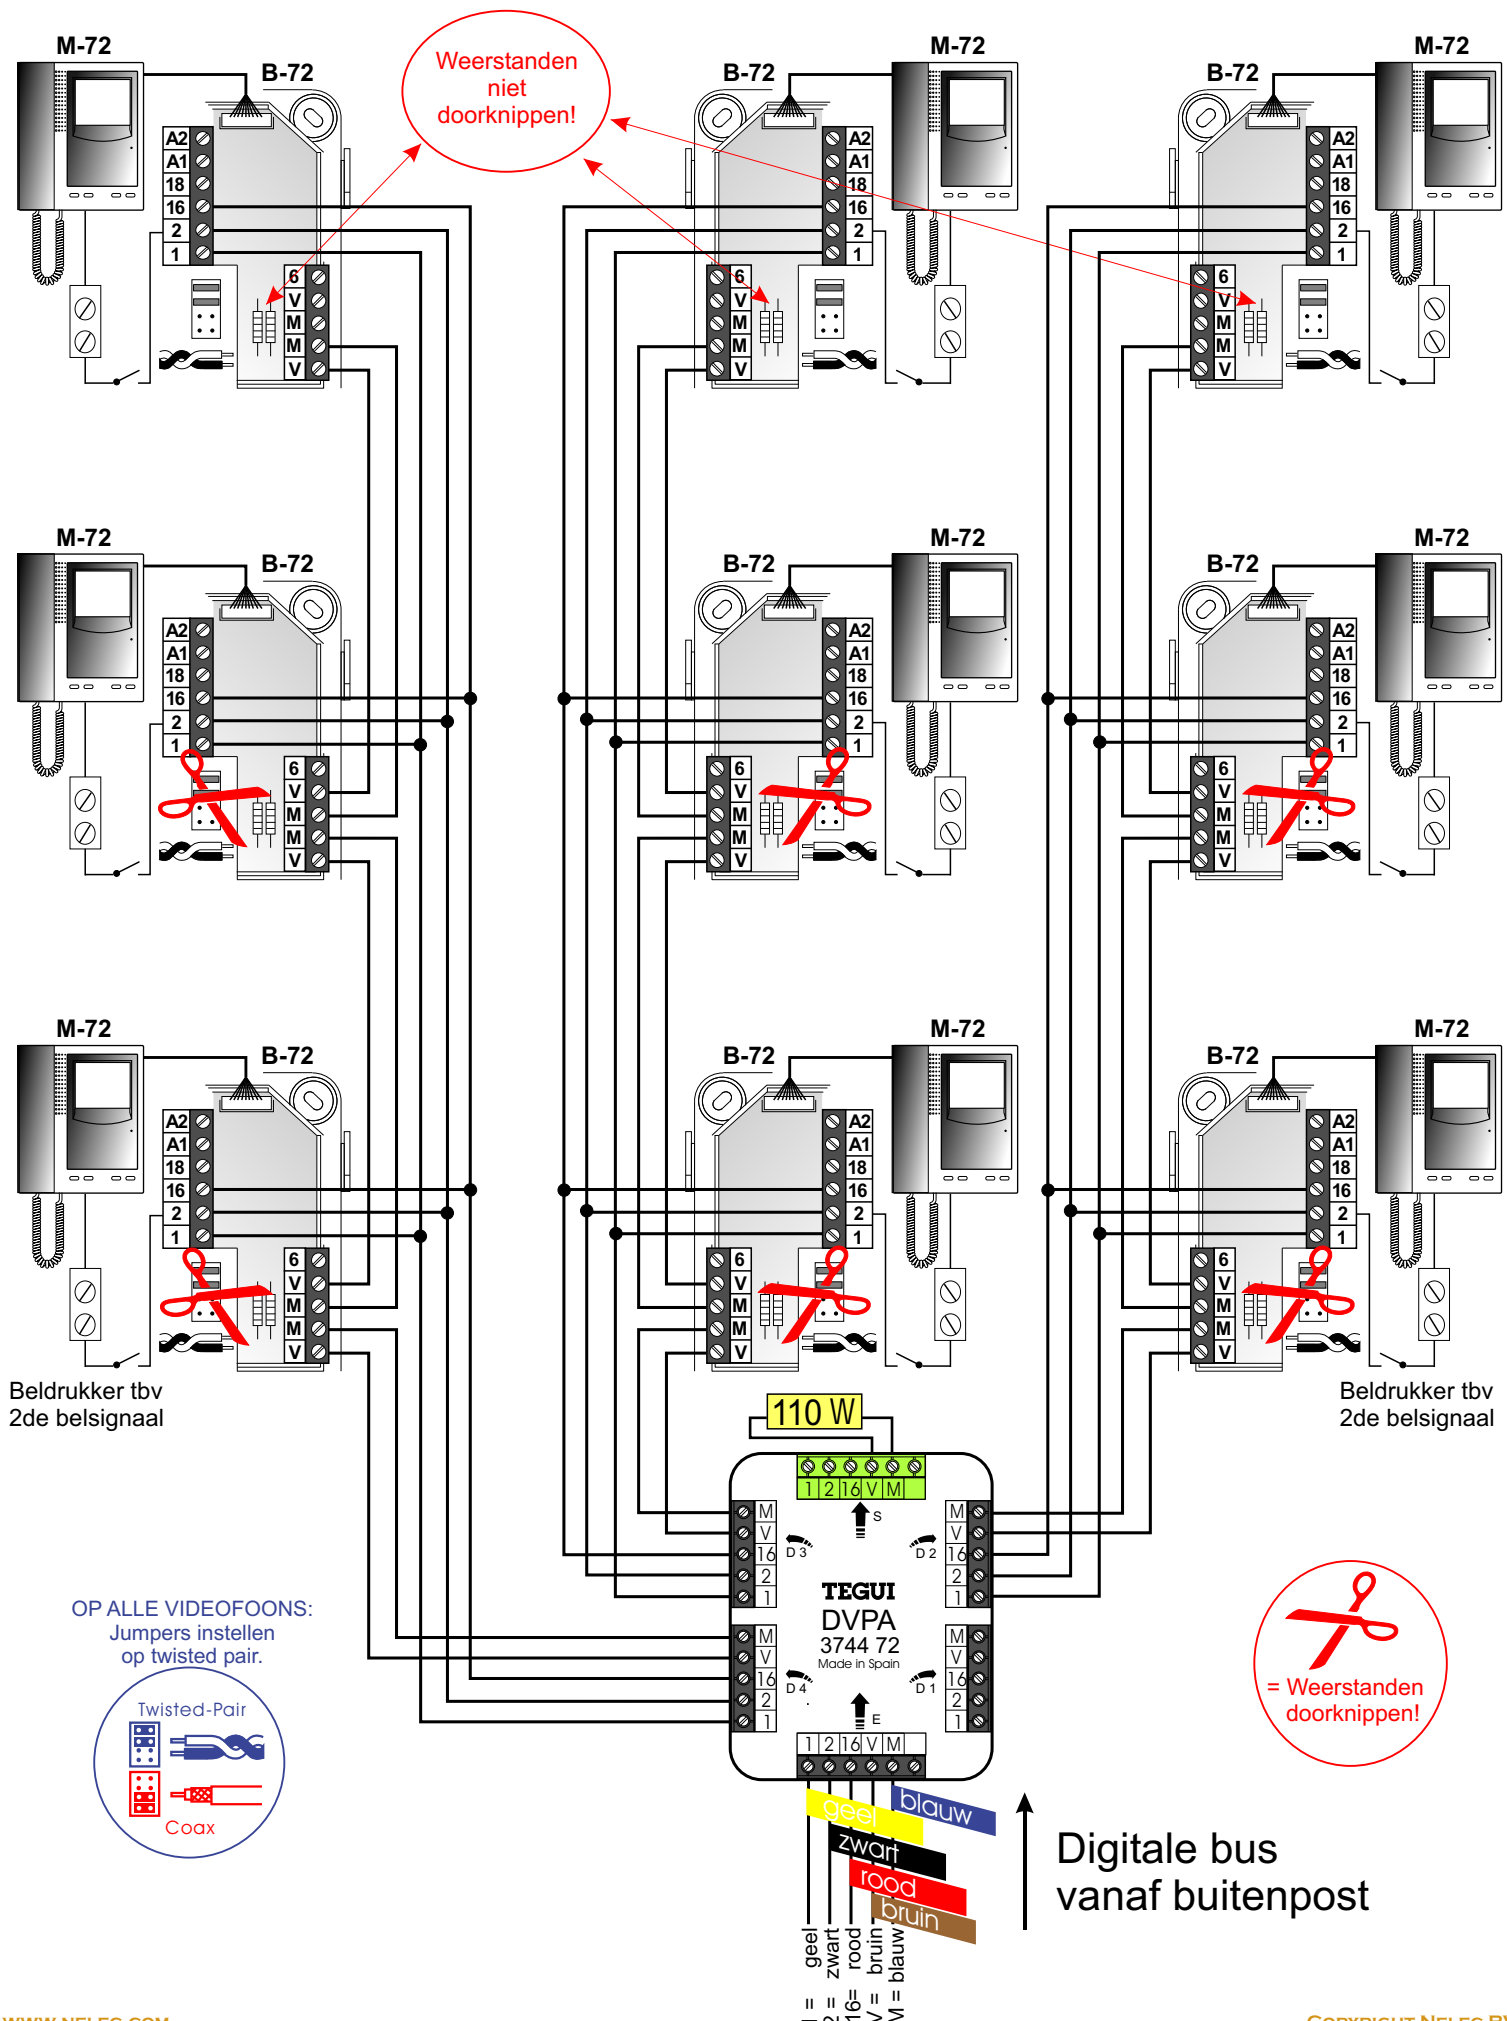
M-72
B-72
Weerstanden niet doorknippen!
B-72
M-72
B-72
M-72

A2
A1
18
16
2
1
6
V
M
M
V

M-72
B-72
B-72
M-72
B-72
M-72

M-72
B-72
B-72
M-72
B-72
M-72

Beldrukker tbv 2de belsignaal

Beldrukker tbv 2de belsignaal

110 W

1 2 16 V M
S
D 3
D 2
M V 16 2 1
TEGUI
DVPA
3744 72
Made in Spain
D 4
D 1
E
1 2 16 V M

OP ALLE VIDEOFOONS:
Jumpers instellen
op twisted pair.
Twisted-Pair
Coax

= Weerstanden doorknippen!

geel
blauw
zwart
rood
bruin

Digitale bus vanaf buitenpost

1 = geel
2 = zwart
16= rood
V = bruin
M = blauw

WWW.NELEC.COM
COPYRIGHT NELEC BV